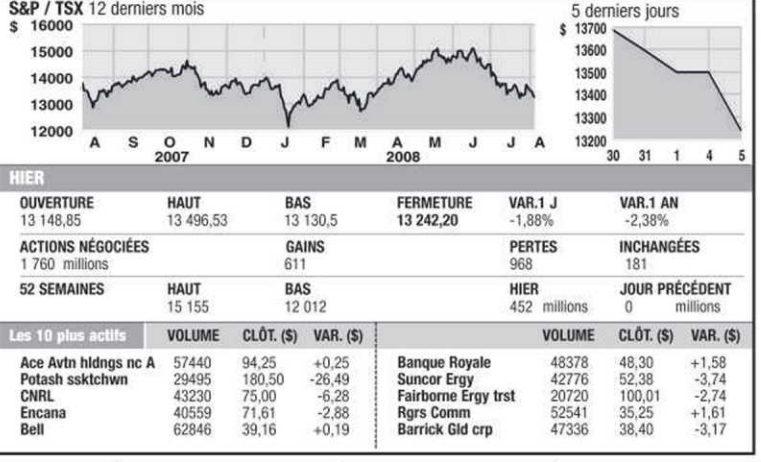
S&P / TSX 12 derniers mois

$ 16000
15000
14000
13000
12000

A S O N D J F M A M J J A
2007 2008

5 derniers jours

$ 13700
13600
13500
13400
13300
13200

30 31 1 4 5

HIER

| OUVERTURE | HAUT | BAS | FERMETURE | VAR.1 J | VAR.1 AN |
|---|---|---|---|---|---|
| 13 148,85 | 13 496,53 | 13 130,5 | 13 242,20 | -1,88% | -2,38% |

| ACTIONS NÉGOCIÉES | GAINS | PERTES | INCHANGÉES |
|---|---|---|---|
| 1 760 millions | 611 | 968 | 181 |

| 52 SEMAINES | HAUT | BAS | HIER | JOUR PRÉCÉDENT |
|---|---|---|---|---|
| | 15 155 | 12 012 | 452 millions | 0 millions |

| Les 10 plus actifs | VOLUME | CLÔT. ($) | VAR. ($) |
|---|---|---|---|
| Ace Avtn hldngs nc A | 57440 | 94,25 | +0,25 |
| Potash ssktchwn | 29495 | 180,50 | -26,49 |
| CNRL | 43230 | 75,00 | -6,28 |
| Encana | 40559 | 71,61 | -2,88 |
| Bell | 62846 | 39,16 | +0,19 |

| | VOLUME | CLÔT. ($) | VAR. ($) |
|---|---|---|---|
| Banque Royale | 48378 | 48,30 | +1,58 |
| Suncor Ergy | 42776 | 52,38 | -3,74 |
| Fairborne Ergy trst | 20720 | 100,01 | -2,74 |
| Rgrs Comm | 52541 | 35,25 | +1,61 |
| Barrick Gld crp | 47336 | 38,40 | -3,17 |